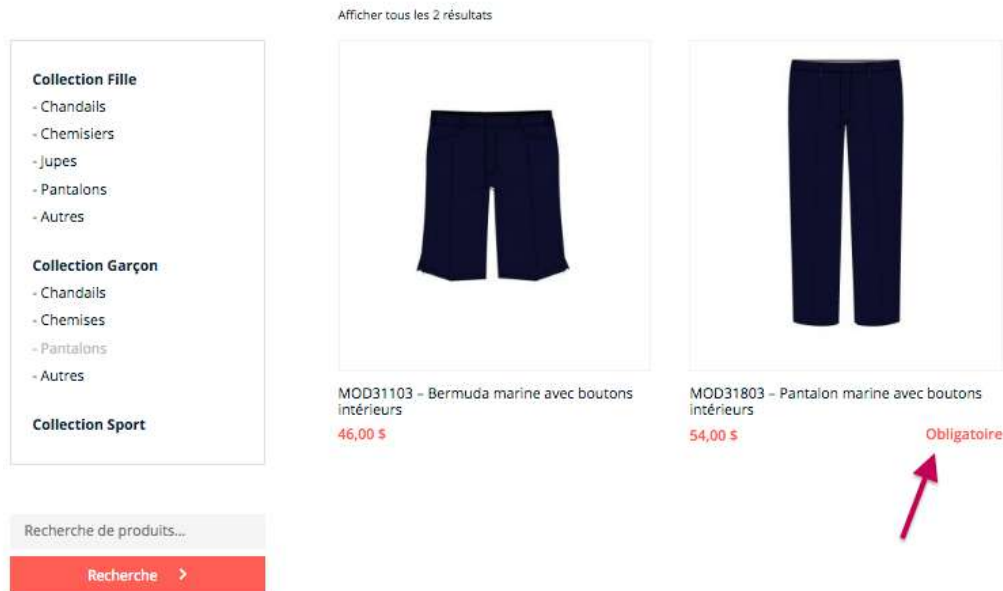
Afficher tous les 2 résultats

Collection Fille
- Chandails
- Chemisiers
- Jupes
- Pantalons
- Autres

Collection Garçon
- Chandails
- Chemises
- Pantalons
- Autres

Collection Sport

Recherche de produits...

Recherche >

MOD31103 – Bermuda marine avec boutons intérieurs
46,00 $

MOD31803 – Pantalon marine avec boutons intérieurs
54,00 $
Obligatoire